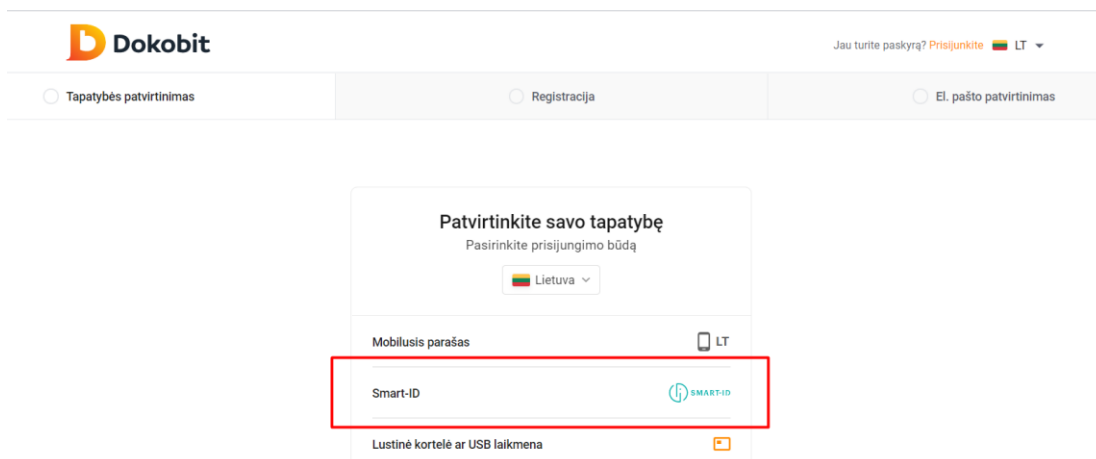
Dokobit

Jau turite paskyrą? Prisijunkite LT

Tapatybės patvirtinimas

Registracija

El. pašto patvirtinimas

Patvirtinkite savo tapatybę

Pasirinkite prisijungimo būdą

Lietuva

Mobilusis parašas

LT

Smart-ID

SMART-ID

Lustinė kortelė ar USB laikmena